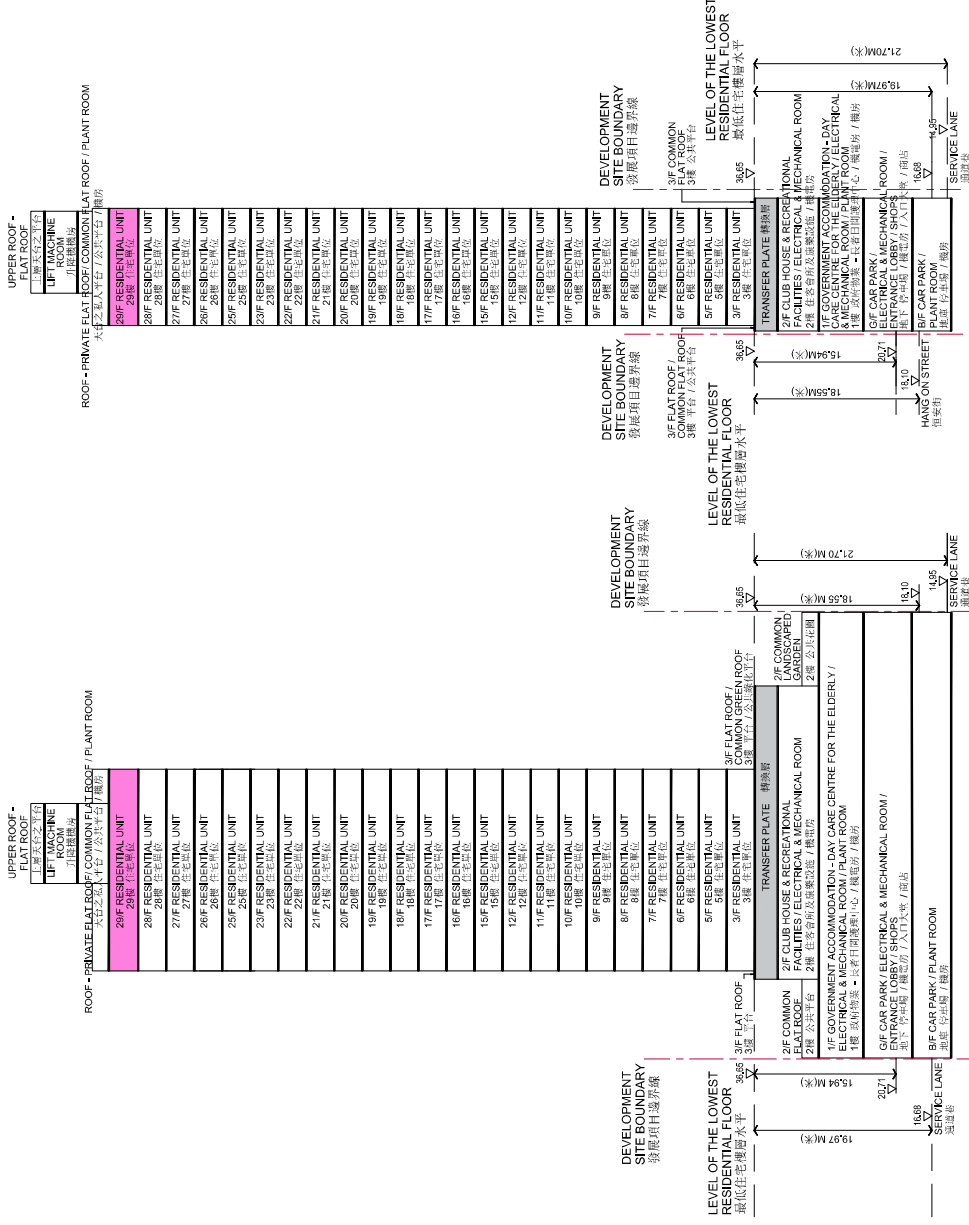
UPPER ROOF - FLAT ROOF
上層天台之平台
LIFT MACHINE ROOM
升降機機房
ROOF - PRIVATE FLAT ROOF / COMMON FLAT ROOF / PLANT ROOM
天台之私人平台 / 公共平台 / 機房
29/F RESIDENTIAL UNIT
29樓 住宅單位
28/F RESIDENTIAL UNIT
28樓 住宅單位
27/F RESIDENTIAL UNIT
27樓 住宅單位
26/F RESIDENTIAL UNIT
26樓 住宅單位
25/F RESIDENTIAL UNIT
25樓 住宅單位
23/F RESIDENTIAL UNIT
23樓 住宅單位
22/F RESIDENTIAL UNIT
22樓 住宅單位
21/F RESIDENTIAL UNIT
21樓 住宅單位
20/F RESIDENTIAL UNIT
20樓 住宅單位
19/F RESIDENTIAL UNIT
19樓 住宅單位
18/F RESIDENTIAL UNIT
18樓 住宅單位
17/F RESIDENTIAL UNIT
17樓 住宅單位
16/F RESIDENTIAL UNIT
16樓 住宅單位
15/F RESIDENTIAL UNIT
15樓 住宅單位
12/F RESIDENTIAL UNIT
12樓 住宅單位
11/F RESIDENTIAL UNIT
11樓 住宅單位
10/F RESIDENTIAL UNIT
10樓 住宅單位
9/F RESIDENTIAL UNIT
9樓 住宅單位
8/F RESIDENTIAL UNIT
8樓 住宅單位
7/F RESIDENTIAL UNIT
7樓 住宅單位
6/F RESIDENTIAL UNIT
6樓 住宅單位
5/F RESIDENTIAL UNIT
5樓 住宅單位
3/F RESIDENTIAL UNIT
3樓 住宅單位
TRANSFER PLATE 轉換層
3/F FLAT ROOF
3樓 平台
2/F COMMON FLAT ROOF
2樓 公共平台
2/F CLUB HOUSE & RECREATIONAL FACILITIES / ELECTRICAL & MECHANICAL ROOM
2樓 住客會所及康樂設施 / 機電房
1/F GOVERNMENT ACCOMMODATION - DAY CARE CENTRE FOR THE ELDERLY / ELECTRICAL & MECHANICAL ROOM / PLANT ROOM
1樓 政府物業 - 長者日間護理中心 / 機電房 / 機房
G/F CAR PARK / ELECTRICAL & MECHANICAL ROOM / ENTRANCE LOBBY / SHOPS
地下 停車場 / 機電房 / 入口大堂 / 商店
B/F CAR PARK / PLANT ROOM
地庫 停車場 / 機房
3/F FLAT ROOF / COMMON GREEN ROOF
3樓 平台 / 公共綠化平台
2/F COMMON LANDSCAPED GARDEN
2樓 公共花園
DEVELOPMENT SITE BOUNDARY
發展項目邊界線
LEVEL OF THE LOWEST RESIDENTIAL FLOOR
最低住宅樓層水平
36.65
20.71
16.68
18.10
14.95
15.94M(米)
19.97M(米)
18.55 M(米)
21.70 M(米)
SERVICE LANE
通道巷
DEVELOPMENT SITE BOUNDARY
發展項目邊界線
LEVEL OF THE LOWEST RESIDENTIAL FLOOR
最低住宅樓層水平
UPPER ROOF - FLAT ROOF
上層天台之平台
LIFT MACHINE ROOM
升降機機房
ROOF - PRIVATE FLAT ROOF / COMMON FLAT ROOF / PLANT ROOM
天台之私人平台 / 公共平台 / 機房
29/F RESIDENTIAL UNIT
29樓 住宅單位
28/F RESIDENTIAL UNIT
28樓 住宅單位
27/F RESIDENTIAL UNIT
27樓 住宅單位
26/F RESIDENTIAL UNIT
26樓 住宅單位
25/F RESIDENTIAL UNIT
25樓 住宅單位
23/F RESIDENTIAL UNIT
23樓 住宅單位
22/F RESIDENTIAL UNIT
22樓 住宅單位
21/F RESIDENTIAL UNIT
21樓 住宅單位
20/F RESIDENTIAL UNIT
20樓 住宅單位
19/F RESIDENTIAL UNIT
19樓 住宅單位
18/F RESIDENTIAL UNIT
18樓 住宅單位
17/F RESIDENTIAL UNIT
17樓 住宅單位
16/F RESIDENTIAL UNIT
16樓 住宅單位
15/F RESIDENTIAL UNIT
15樓 住宅單位
12/F RESIDENTIAL UNIT
12樓 住宅單位
11/F RESIDENTIAL UNIT
11樓 住宅單位
10/F RESIDENTIAL UNIT
10樓 住宅單位
9/F RESIDENTIAL UNIT
9樓 住宅單位
8/F RESIDENTIAL UNIT
8樓 住宅單位
7/F RESIDENTIAL UNIT
7樓 住宅單位
6/F RESIDENTIAL UNIT
6樓 住宅單位
5/F RESIDENTIAL UNIT
5樓 住宅單位
3/F RESIDENTIAL UNIT
3樓 住宅單位
TRANSFER PLATE 轉換層
3/F FLAT ROOF / COMMON FLAT ROOF
3樓 平台 / 公共平台
3/F COMMON FLAT ROOF
3樓 公共平台
2/F CLUB HOUSE & RECREATIONAL FACILITIES / ELECTRICAL & MECHANICAL ROOM
2樓 住客會所及康樂設施 / 機電房
1/F GOVERNMENT ACCOMMODATION - DAY CARE CENTRE FOR THE ELDERLY / ELECTRICAL & MECHANICAL ROOM / PLANT ROOM
1樓 政府物業 - 長者日間護理中心 / 機電房 / 機房
G/F CAR PARK / ELECTRICAL & MECHANICAL ROOM / ENTRANCE LOBBY / SHOPS
地下 停車場 / 機電房 / 入口大堂 / 商店
B/F CAR PARK / PLANT ROOM
地庫 停車場 / 機房
36.65
20.71
18.10
16.68
14.95
15.94M(米)
18.55M(米)
19.97M(米)
21.70M(米)
HANG ON STREET
恒安街
SERVICE LANE
通道巷